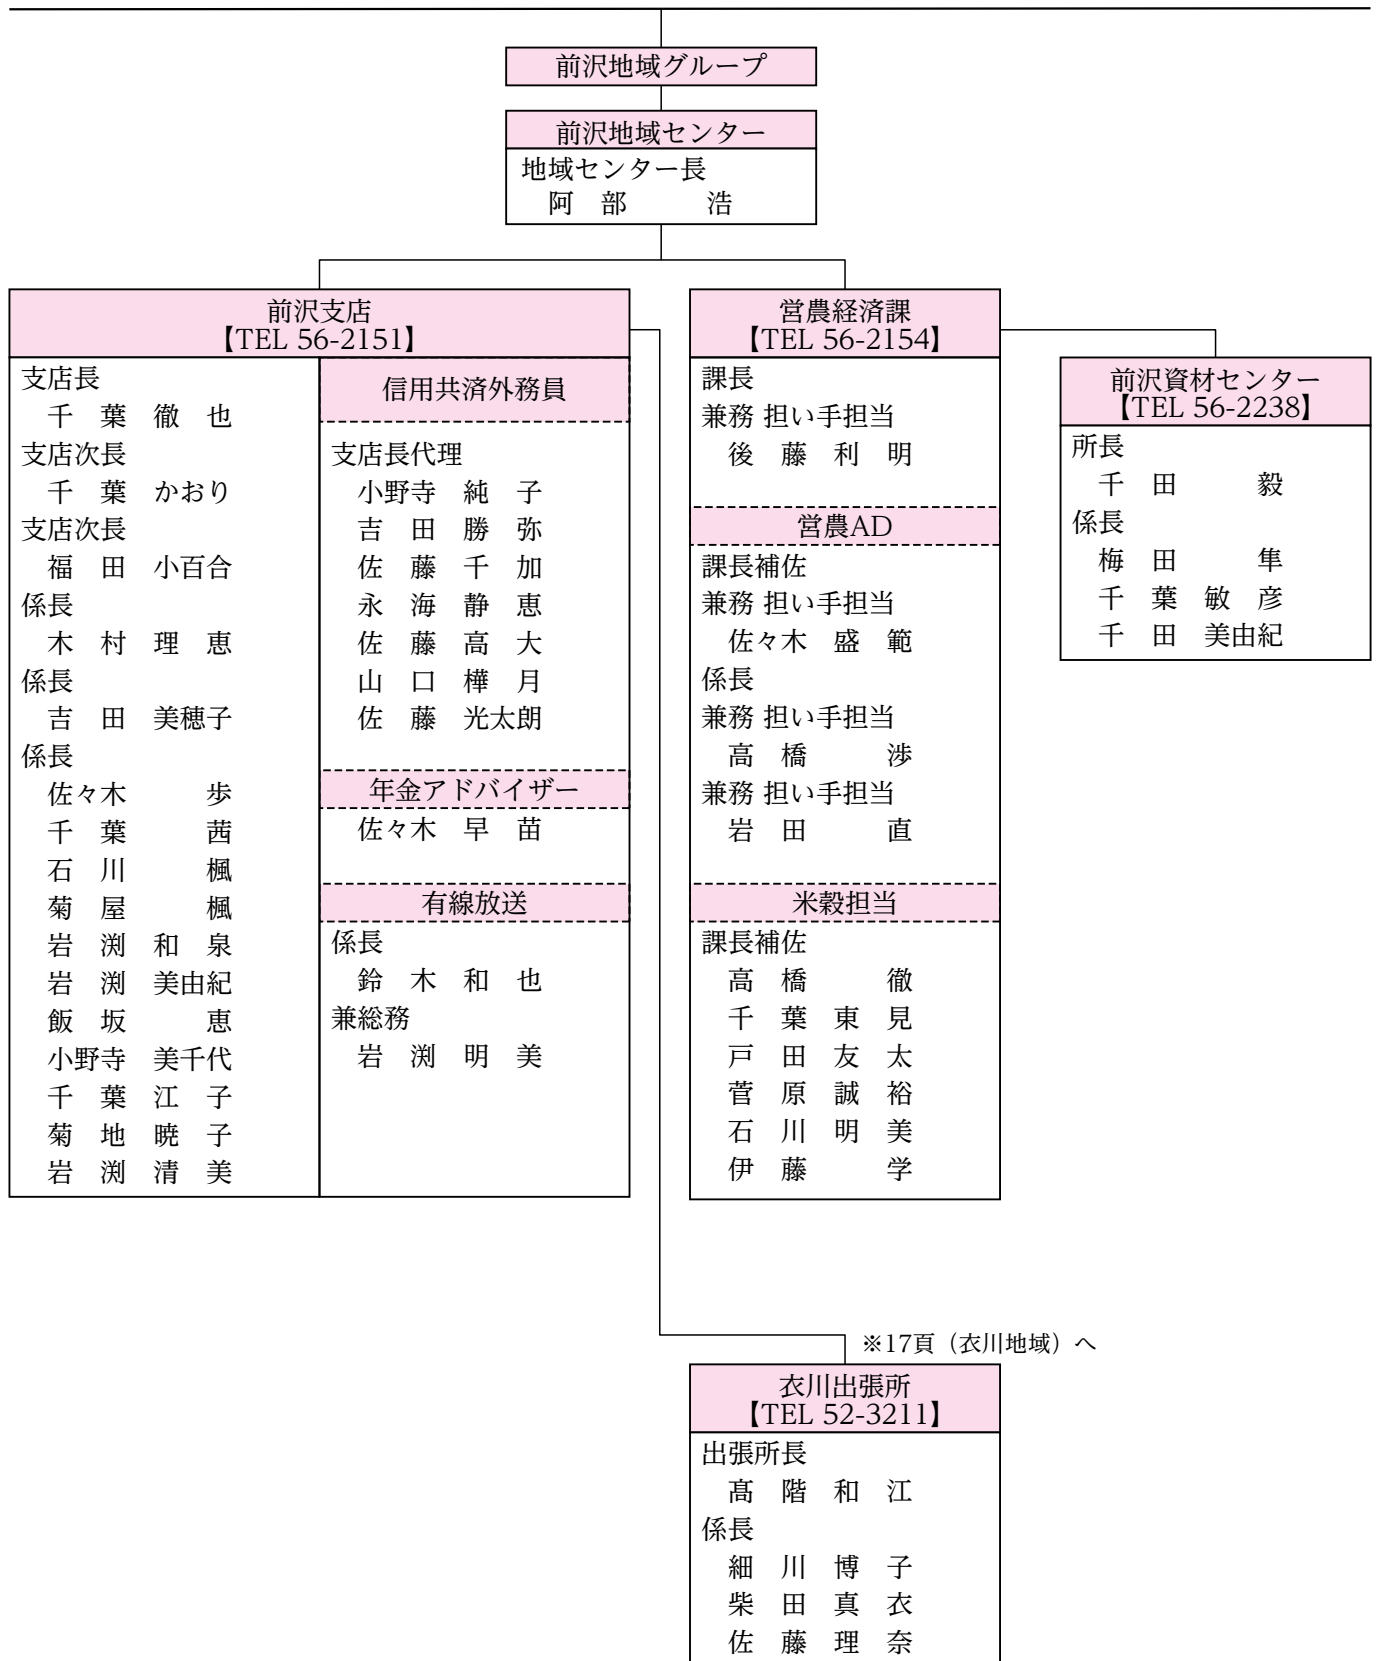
前沢地域グループ

前沢地域センター
地域センター長
阿部　浩

前沢支店
【TEL 56-2151】
支店長
千葉　徹也
支店次長
千葉　かおり
支店次長
福田　小百合
係長
木村　理恵
係長
吉田　美穂子
係長
佐々木　歩
千葉　茜
石川　楓
菊屋　楓
岩渕　和泉
岩渕　美由紀
飯坂　恵
小野寺　美千代
千葉　江子
菊地　暁子
岩渕　清美

信用共済外務員
支店長代理
小野寺　純子
吉田　勝弥
佐藤　千加
永海　静恵
佐藤　高大
山口　樺月
佐藤　光太朗

年金アドバイザー
佐々木　早苗

有線放送
係長
鈴木　和也
兼総務
岩渕　明美

営農経済課
【TEL 56-2154】
課長
兼務 担い手担当
後藤　利明

営農AD
課長補佐
兼務 担い手担当
佐々木　盛範
係長
兼務 担い手担当
高橋　渉
兼務 担い手担当
岩田　直

米穀担当
課長補佐
高橋　徹
千葉　東見
戸田　友太
菅原　誠裕
石川　明美
伊藤　学

前沢資材センター
【TEL 56-2238】
所長
千田　毅
係長
梅田　隼
千葉　敏彦
千田　美由紀

※17頁（衣川地域）へ

衣川出張所
【TEL 52-3211】
出張所長
高階　和江
係長
細川　博子
柴田　真衣
佐藤　理奈